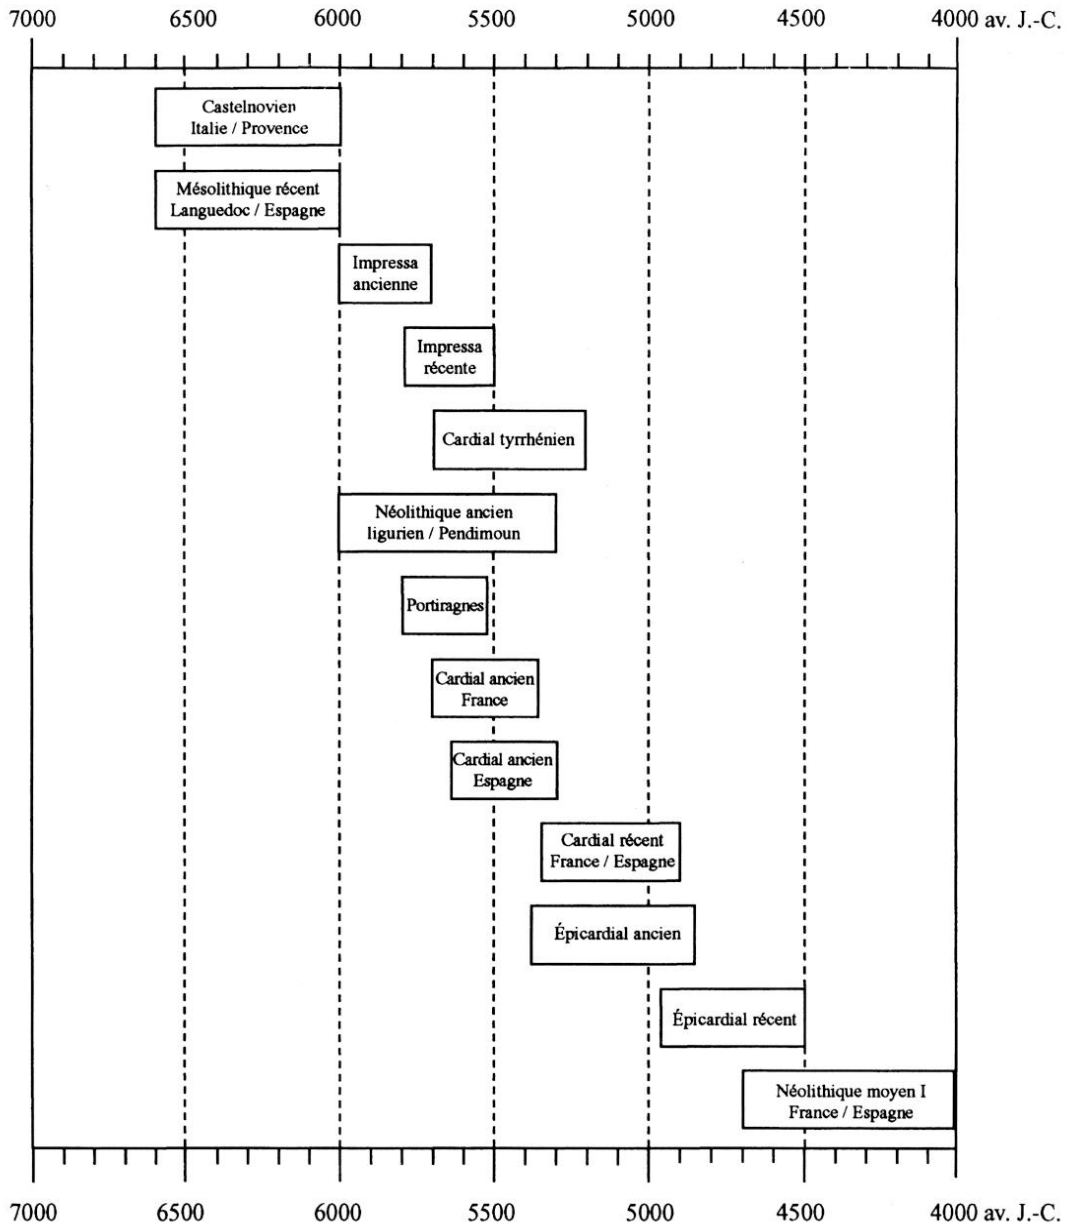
7000 6500 6000 5500 5000 4500 4000 av. J.-C.

Castelnovien
Italie / Provence

Mésolithique récent
Languedoc / Espagne

Impressa
ancienne

Impressa
récente

Cardial tyrrhénien

Néolithique ancien
ligurien / Pendimoun

Portiragnes

Cardial ancien
France

Cardial ancien
Espagne

Cardial récent
France / Espagne

Épicardial ancien

Épicardial récent

Néolithique moyen I
France / Espagne

7000 6500 6000 5500 5000 4500 4000 av. J.-C.